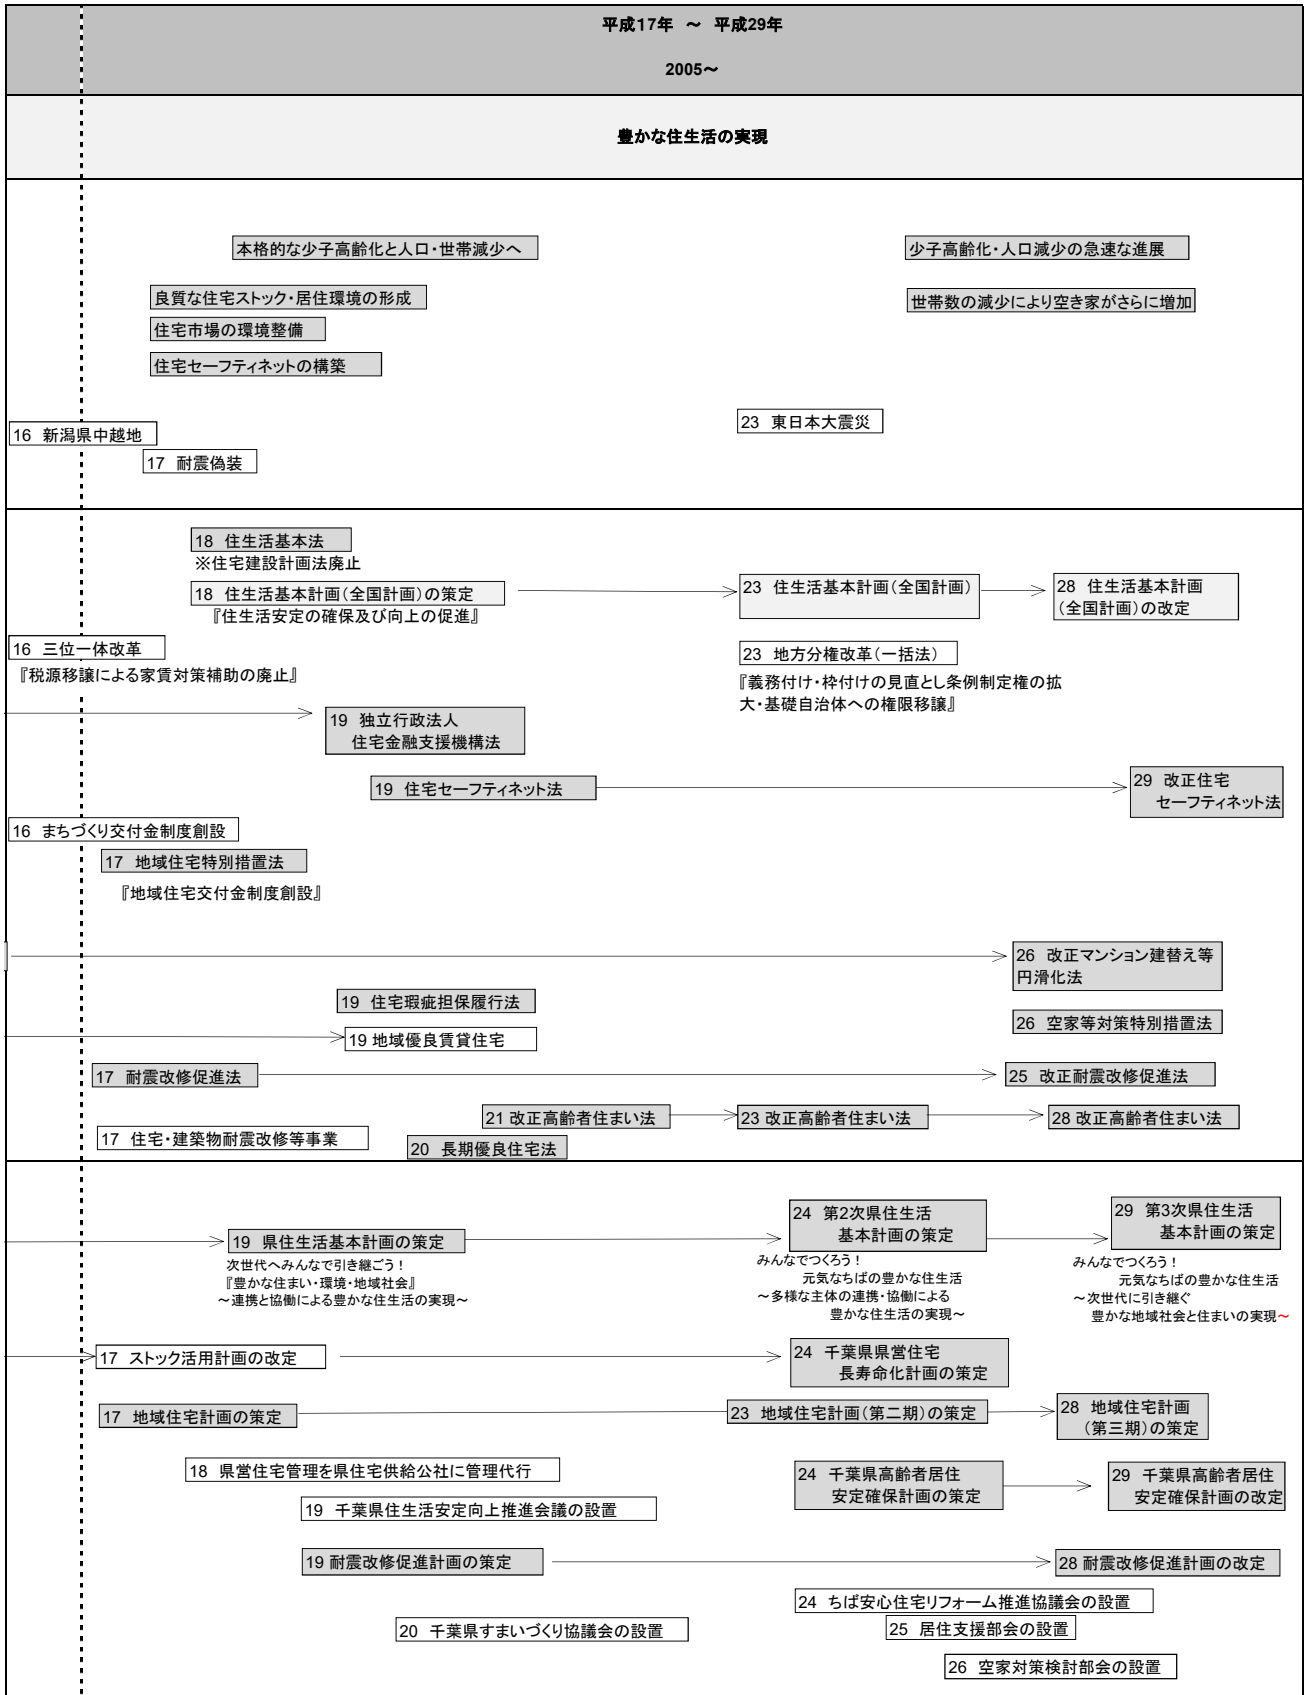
平成17年 ～ 平成29年

2005～

豊かな住生活の実現

本格的な少子高齢化と人口・世帯減少へ

少子高齢化・人口減少の急速な進展

良質な住宅ストック・居住環境の形成

世帯数の減少により空き家がさらに増加

住宅市場の環境整備

住宅セーフティネットの構築

16 新潟県中越地

23 東日本大震災

17 耐震偽装

18 住生活基本法
※住宅建設計画法廃止

18 住生活基本計画（全国計画）の策定
『住生活安定の確保及び向上の促進』

23 住生活基本計画（全国計画）

28 住生活基本計画（全国計画）の改定

16 三位一体改革
『税源移譲による家賃対策補助の廃止』

23 地方分権改革（一括法）
『義務付け・枠付けの見直とし条例制定権の拡大・基礎自治体への権限移譲』

19 独立行政法人 住宅金融支援機構法

19 住宅セーフティネット法

29 改正住宅 セーフティネット法

16 まちづくり交付金制度創設

17 地域住宅特別措置法
『地域住宅交付金制度創設』

26 改正マンション建替え等円滑化法

19 住宅瑕疵担保履行法

26 空家等対策特別措置法

19 地域優良賃貸住宅

17 耐震改修促進法

25 改正耐震改修促進法

21 改正高齢者住まい法

23 改正高齢者住まい法

28 改正高齢者住まい法

17 住宅・建築物耐震改修等事業

20 長期優良住宅法

19 県住生活基本計画の策定
次世代へみんなで引き継ごう！
『豊かな住まい・環境・地域社会』
～連携と協働による豊かな住生活の実現～

24 第2次県住生活 基本計画の策定
みんなでつくろう！
元気なちばの豊かな住生活
～多様な主体の連携・協働による 豊かな住生活の実現～

29 第3次県住生活 基本計画の策定
みんなでつくろう！
元気なちばの豊かな住生活
～次世代に引き継ぐ 豊かな地域社会と住まいの実現～

17 ストック活用計画の改定

24 千葉県県営住宅 長寿命化計画の策定

17 地域住宅計画の策定

23 地域住宅計画（第二期）の策定

28 地域住宅計画 （第三期）の策定

18 県営住宅管理を県住宅供給公社に管理代行

24 千葉県高齢者居住 安定確保計画の策定

29 千葉県高齢者居住 安定確保計画の改定

19 千葉県住生活安定向上推進会議の設置

19 耐震改修促進計画の策定

28 耐震改修促進計画の改定

24 ちば安心住宅リフォーム推進協議会の設置

20 千葉県すまいづくり協議会の設置

25 居住支援部会の設置

26 空家対策検討部会の設置